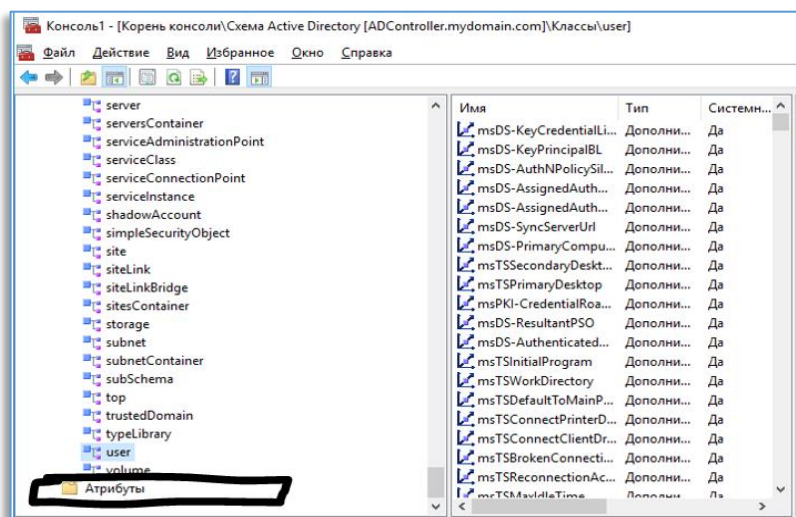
Консоль1 - [Корень консоли\Схема Active Directory [ADController.mydomain.com]\Классы\user]

Файл Действие Вид Избранное Окно Справка

server
serversContainer
serviceAdministrationPoint
serviceClass
serviceConnectionPoint
serviceInstance
shadowAccount
simpleSecurityObject
site
siteLink
siteLinkBridge
sitesContainer
storage
subnet
subnetContainer
subSchema
top
trustedDomain
typeLibrary
user
volume
Атрибуты

| Имя | Тип | Системн... |
|---|---|---|
| msDS-KeyCredentialLi... | Дополни... | Да |
| msDS-KeyPrincipalBL | Дополни... | Да |
| msDS-AuthNPolicySil... | Дополни... | Да |
| msDS-AssignedAuth... | Дополни... | Да |
| msDS-AssignedAuth... | Дополни... | Да |
| msDS-SyncServerUrl | Дополни... | Да |
| msDS-PrimaryCompu... | Дополни... | Да |
| msTSSecondaryDeskt... | Дополни... | Да |
| msTSPrimaryDesktop | Дополни... | Да |
| msPKI-CredentialRoa... | Дополни... | Да |
| msDS-ResultantPSO | Дополни... | Да |
| msDS-Authenticated... | Дополни... | Да |
| msTSInitialProgram | Дополни... | Да |
| msTSWorkDirectory | Дополни... | Да |
| msTSDefaultToMainP... | Дополни... | Да |
| msTSConnectPrinterD... | Дополни... | Да |
| msTSConnectClientDr... | Дополни... | Да |
| msTSBrokenConnecti... | Дополни... | Да |
| msTSReconnectionAc... | Дополни... | Да |
| msTSMaxIdleTime | Дополни... | Да |